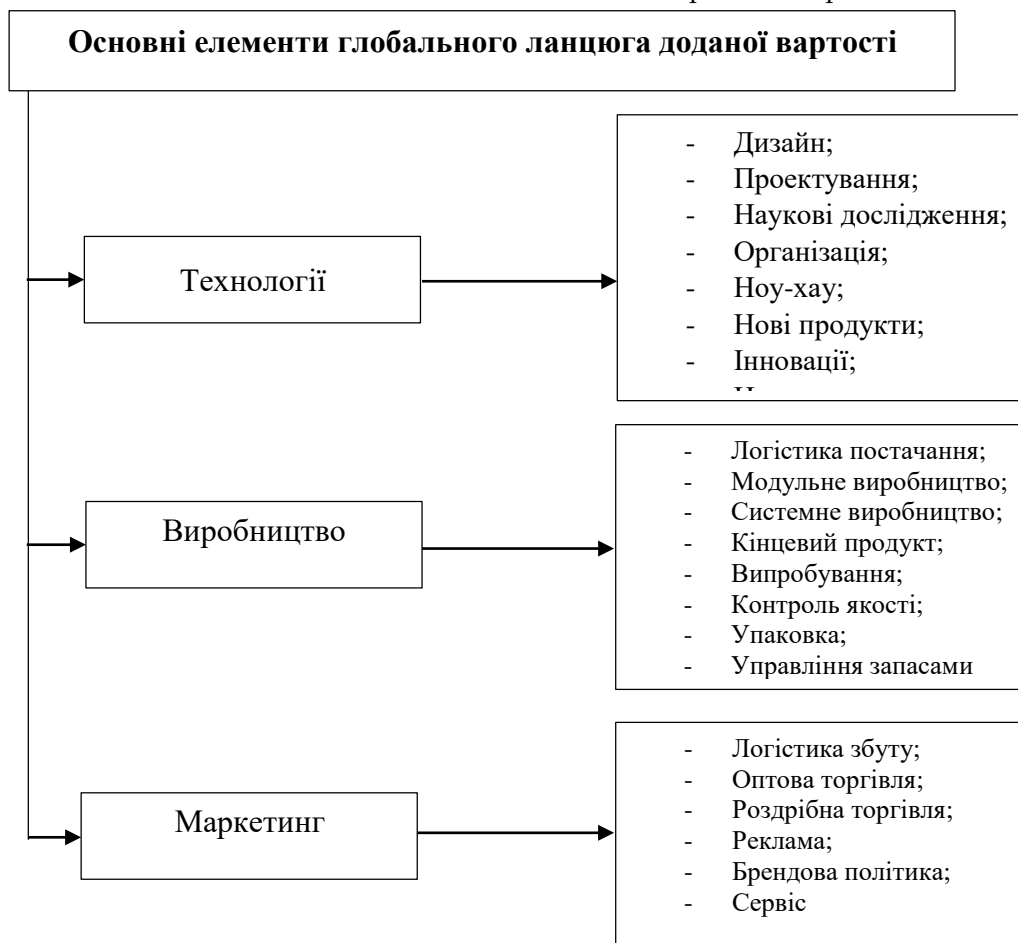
**Основні елементи глобального ланцюга доданої вартості**

Технології

- Дизайн;
- Проектування;
- Наукові дослідження;
- Організація;
- Ноу-хау;
- Нові продукти;
- Інновації;
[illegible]

Виробництво

- Логістика постачання;
- Модульне виробництво;
- Системне виробництво;
- Кінцевий продукт;
- Випробування;
- Контроль якості;
- Упаковка;
- Управління запасами

Маркетинг

- Логістика збуту;
- Оптова торгівля;
- Роздрібна торгівля;
- Реклама;
- Брендова політика;
- Сервіс